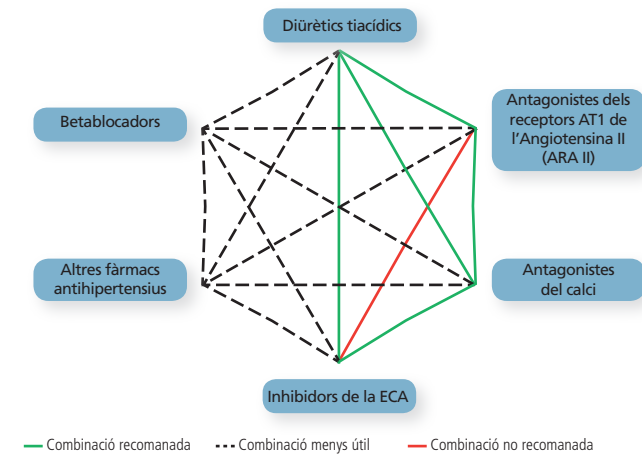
Diürètics tiacídics

Betablocadors

Antagonistes dels receptors AT1 de l'Angiotensina II (ARA II)

Altres fàrmacs antihipertensius

Antagonistes del calci

Inhibidors de la ECA

Combinació recomanada

Combinació menys útil

Combinació no recomanada